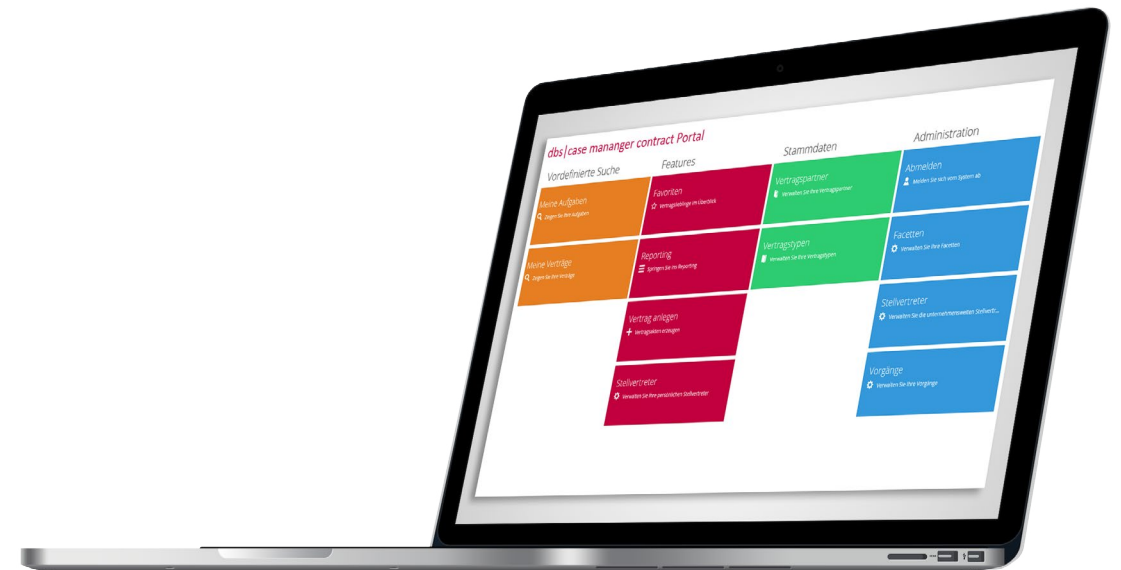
dbs|case mananger contract Portal

Vordefinierte Suche

Meine Aufgaben
Zeigen Sie Ihre Aufgaben

Meine Verträge
Zeigen Sie Ihre Verträge

Features

Favoriten
Vertragslieblinge im Überblick

Reporting
Springen Sie ins Reporting

Vertrag anlegen
Vertragsdaten erzeugen

Stellvertreter
Verwalten Sie Ihre persönlichen Stellvertreter

Stammdaten

Vertragspartner
Verwalten Sie Ihre Vertragspartner

Vertragstypen
Verwalten Sie Ihre Vertragstypen

Administration

Abmelden
Melden Sie sich vom System ab

Facetten
Verwalten Sie Ihre Facetten

Stellvertreter
Verwalten Sie die unternehmensweiten Stellvertr...

Vorgänge
Verwalten Sie Ihre Vorgänge